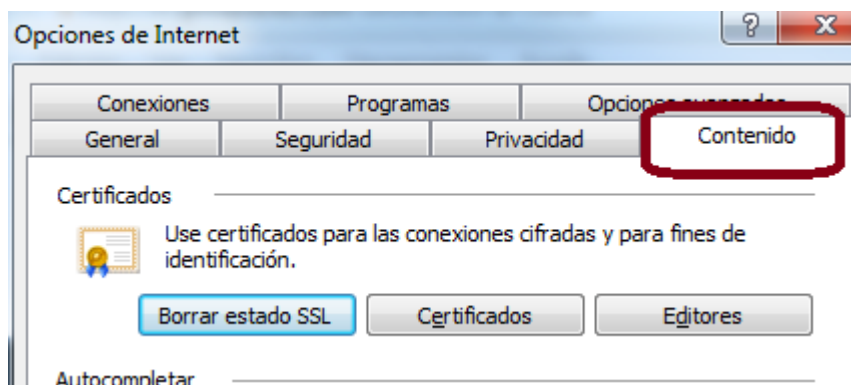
Opciones de Internet

?

X

Conexiones

Programas

Opciones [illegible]

General

Seguridad

Privacidad

Contenido

Certificados

Use certificados para las conexiones cifradas y para fines de identificación.

Borrar estado SSL

Certificados

Editores

Autocompletar